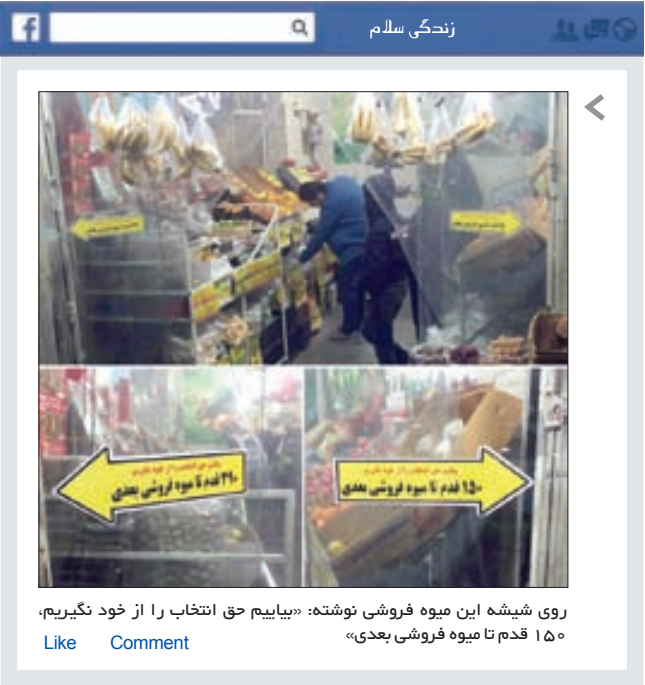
f
زندگی سلام

بیایید حق انتخاب را از خود نگیریم
۲۱۰ قدم تا میوه فروشی بعدی

بیایید حق انتخاب را از خود نگیریم
۱۵۰ قدم تا میوه فروشی بعدی

روی شیشه این میوه فروشی نوشته: «بیاییم حق انتخاب را از خود نگیریم، ۱۵۰ قدم تا میوه فروشی بعدی»

Like Comment